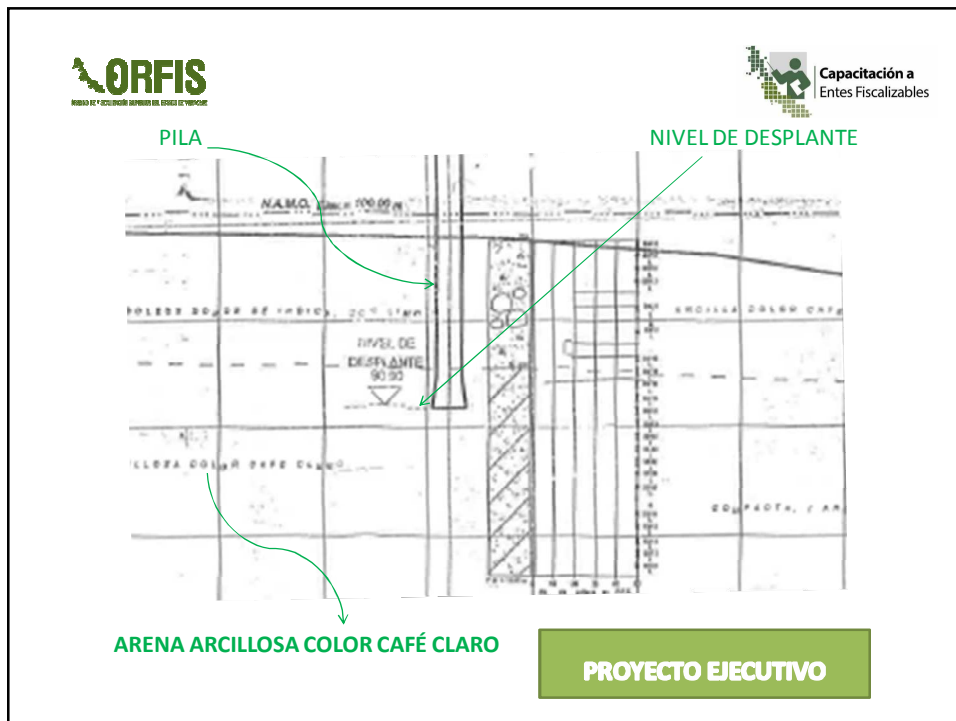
ORFIS

Capacitación a Entes Fiscalizables

PILA

NIVEL DE DESPLANTE

N.A.M.O. Elev. 100.00 m

ARCILLA COLOR CAFE

NIVEL DE DESPLANTE 90.90

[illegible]LLOSA COLOR CAFE CLARO

COMPACTA, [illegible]

ARENA ARCILLOSA COLOR CAFÉ CLARO

PROYECTO EJECUTIVO